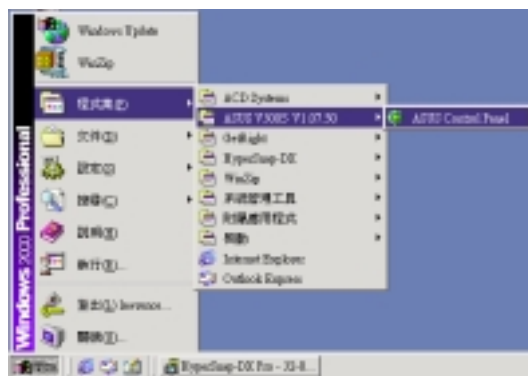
Windows 2000 Professional

Windows Update
WinZip
程式集(P)
文件(D)
設定(S)
搜尋(C)
說明(H)
執行(R)...
登出(L) lawrence...
關機(U)...

ACD Systems
ASUS V3085 V1.07.50
GetRight
HyperSnap-DX
WinZip
系統管理工具
附屬應用程式
開機
Internet Explorer
Outlook Express

ASUS Control Panel

開始
HyperSnap-DX Pro - 33-8...